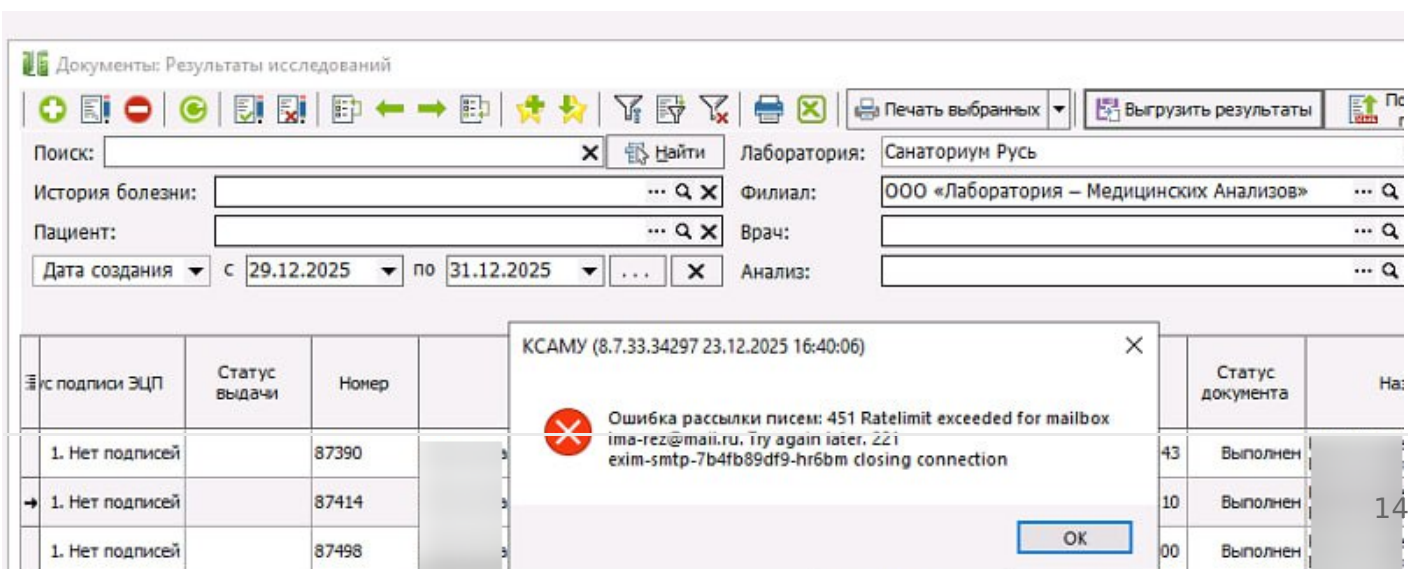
Документы: Результаты исследований

Печать выбранных | Выгрузить результаты | По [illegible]

Поиск: | Найти | Лаборатория: Санаториум Русь

История болезни: | Филиал: ООО «Лаборатория – Медицинских Анализов»

Пациент: | Врач:

Дата создания | с 29.12.2025 | по 31.12.2025 | ... | Анализ:

| ус подписи ЭЦП | Статус выдачи | Номер | | Статус документа | На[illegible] |
|---|---|---|---|---|---|
| 1. Нет подписей | | 87390 | 43 | Выполнен | |
| 1. Нет подписей | | 87414 | 10 | Выполнен | |
| 1. Нет подписей | | 87498 | 00 | Выполнен | |

КСАМУ (8.7.33.34297 23.12.2025 16:40:06)

Ошибка рассылки писем: 451 Ratelimit exceeded for mailbox ima-rez@mail.ru. Try again later. 221 exim-smtp-7b4fb89df9-hr6bm closing connection

OK

14